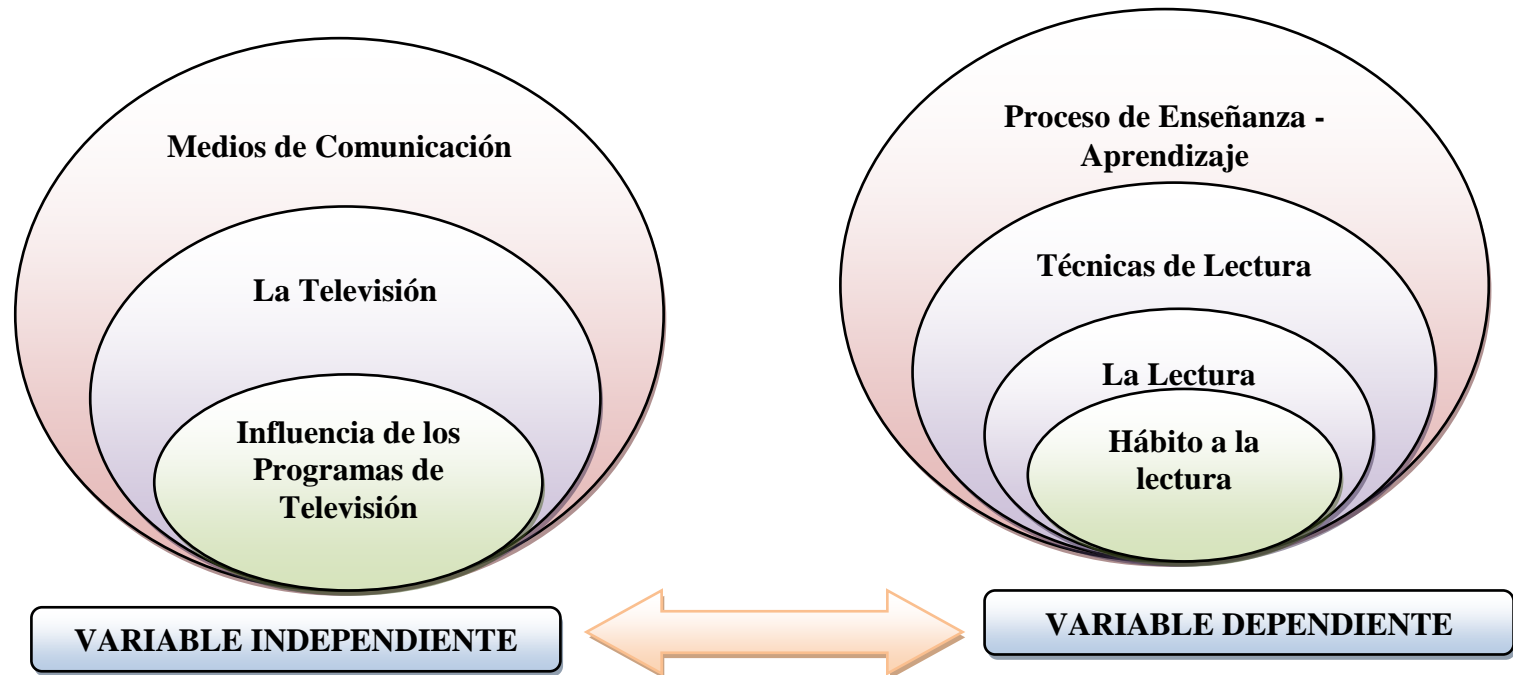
Medios de Comunicación

La Televisión

Influencia de los Programas de Televisión

VARIABLE INDEPENDIENTE

Proceso de Enseñanza - Aprendizaje

Técnicas de Lectura

La Lectura

Hábito a la lectura

VARIABLE DEPENDIENTE